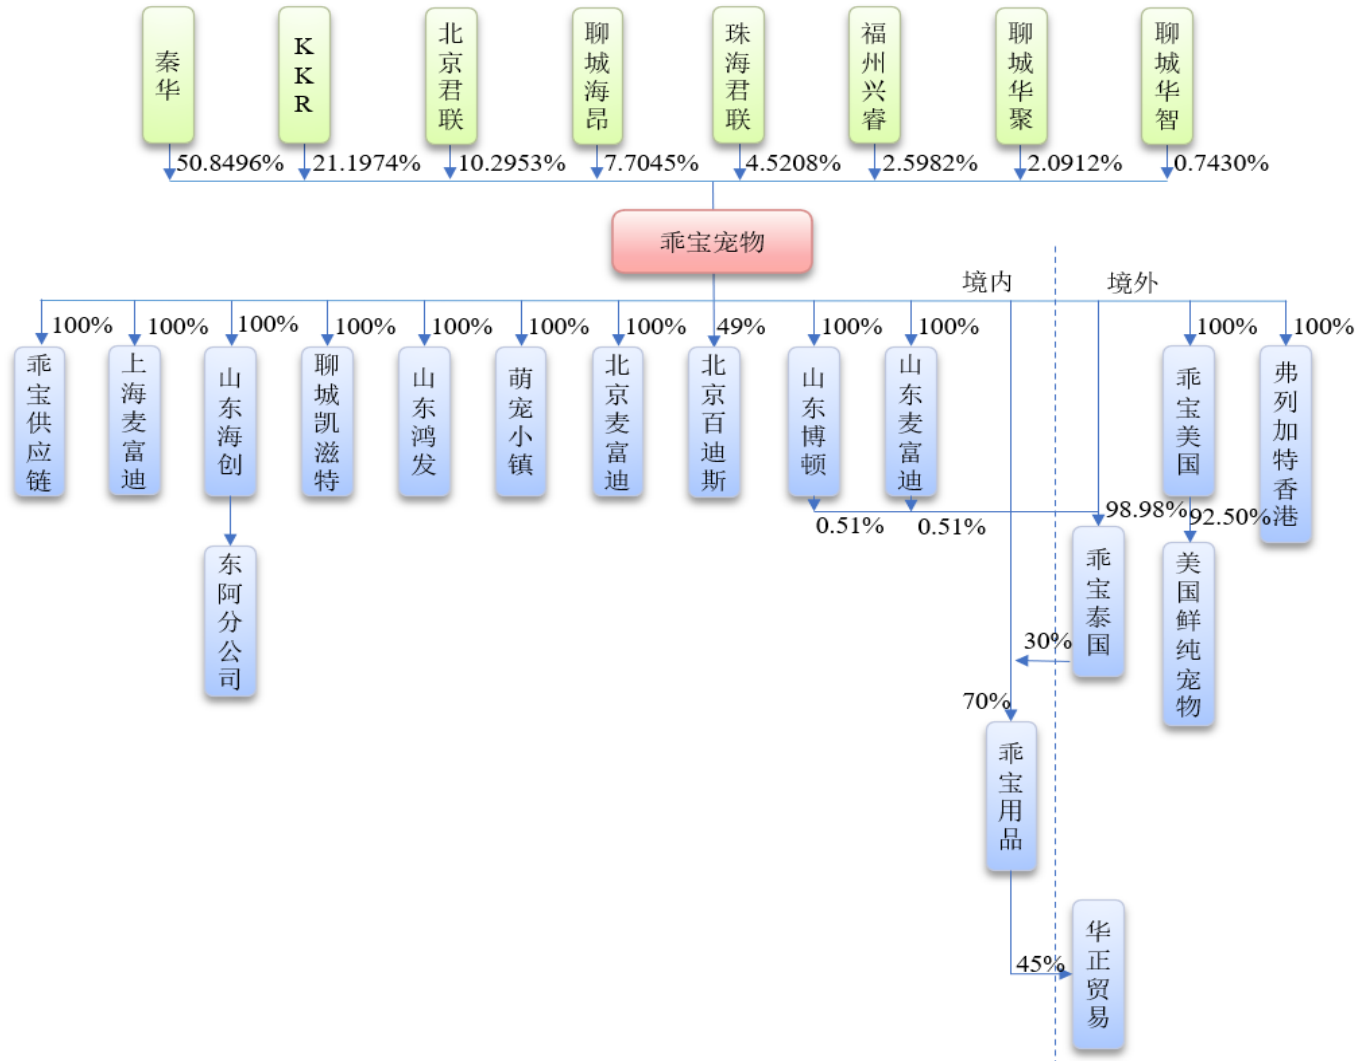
秦华
KKR
北京君联
聊城海昂
珠海君联
福州兴睿
聊城华聚
聊城华智

50.8496%
21.1974%
10.2953%
7.7045%
4.5208%
2.5982%
2.0912%
0.7430%

乖宝宠物

境内
境外

100%
100%
100%
100%
100%
100%
100%
49%
100%
100%
100%
100%

乖宝供应链
上海麦富迪
山东海创
聊城凯滋特
山东鸿发
萌宠小镇
北京麦富迪
北京百迪斯
山东博顿
山东麦富迪
乖宝美国
弗列加特香港

东阿分公司

0.51%
0.51%
98.98%
92.50%

乖宝泰国
美国鲜纯宠物

30%
70%

乖宝用品

45%

华正贸易